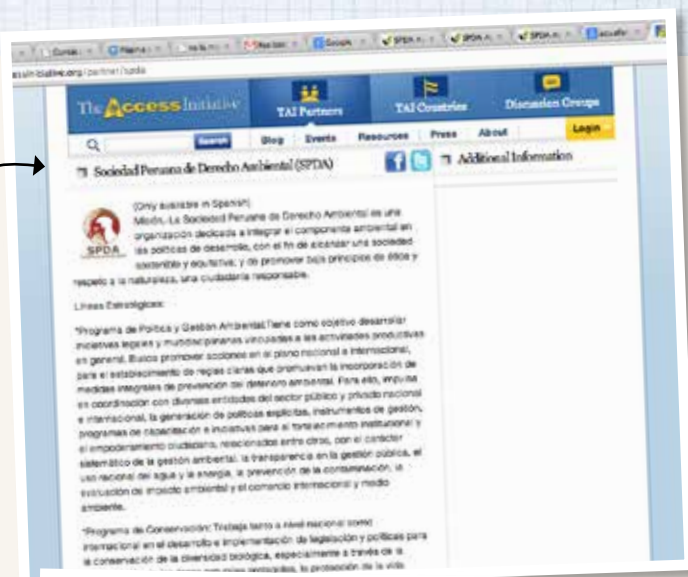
accessinitiative.org/partner/spda

The Access Initiative

TAI Partners

TAI Countries

Discussion Groups

Search

Blog

Events

Resources

Press

About

Login

Sociedad Peruana de Derecho Ambiental (SPDA)

Additional Information

SPDA

(Only available in Spanish)
Misión.-La Sociedad Peruana de Derecho Ambiental es una organización dedicada a integrar el componente ambiental en las políticas de desarrollo, con el fin de alcanzar una sociedad sostenible y equitativa; y de promover bajo principios de ética y respeto a la naturaleza, una ciudadanía responsable.

Líneas Estratégicas:

*Programa de Política y Gestión Ambiental:Tiene como objetivo desarrollar iniciativas legales y multidisciplinarias vinculadas a las actividades productivas en general. Busca promover acciones en el plano nacional e internacional, para el establecimiento de reglas claras que promuevan la incorporación de medidas integrales de prevención del deterioro ambiental. Para ello, impulsa en coordinación con diversas entidades del sector público y privado nacional e internacional, la generación de políticas explícitas, instrumentos de gestión, programas de capacitación e iniciativas para el fortalecimiento institucional y el empoderamiento ciudadano, relacionados entre otros, con el carácter sistemático de la gestión ambiental, la transparencia en la gestión pública, el uso racional del agua y la energía, la prevención de la contaminación, la evaluación de impacto ambiental y el comercio internacional y medio ambiente.

*Programa de Conservación: Trabaja tanto a nivel nacional como internacional en el desarrollo e implementación de legislación y políticas para la conservación de la diversidad biológica, especialmente a través de la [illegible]